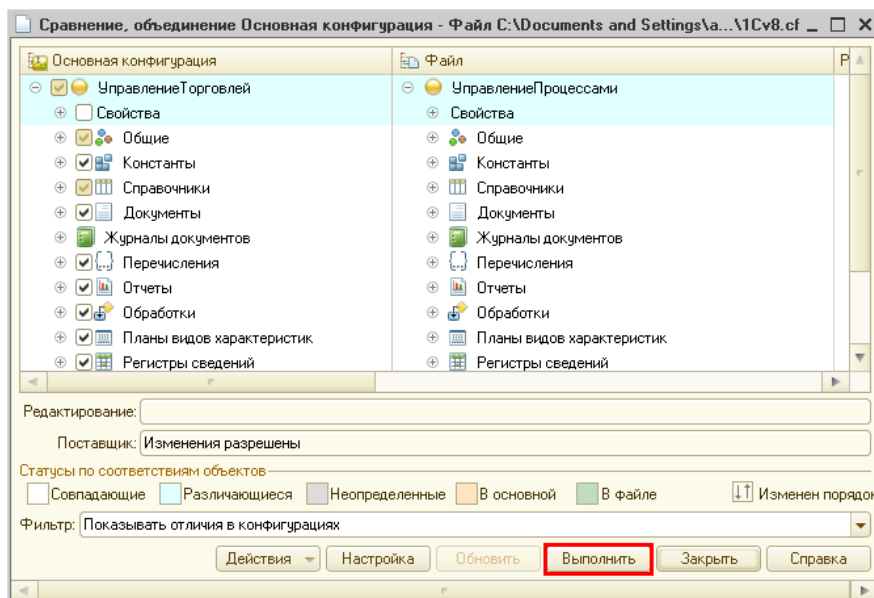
Сравнение, объединение Основная конфигурация - Файл C:\Documents and Settings\a...\1Cv8.cf

| Основная конфигурация | Файл |
|---|---|
| УправлениеТорговлей | УправлениеПроцессами |
| Свойства | Свойства |
| Общие | Общие |
| Константы | Константы |
| Справочники | Справочники |
| Документы | Документы |
| Журналы документов | Журналы документов |
| Перечисления | Перечисления |
| Отчеты | Отчеты |
| Обработки | Обработки |
| Планы видов характеристик | Планы видов характеристик |
| Регистры сведений | Регистры сведений |

Редактирование:

Поставщик: Изменения разрешены

Статусы по соответствиям объектов

Совпадающие Различающиеся Неопределенные В основной В файле Изменен порядок

Фильтр: Показывать отличия в конфигурациях

Действия Настройка Обновить Выполнить Закрыть Справка